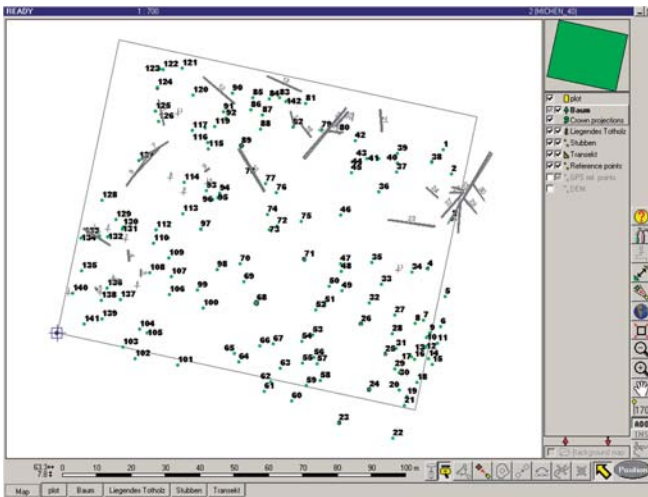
READY 1 : 700 2 (MICHEN_40)

plot
Baum
Crown projections
Liegendes Totholz
Stubben
Transekt
Reference points
GPS ref. points
DEM

123 122 121
124
120
90
85 84 83
82 81
125
126
91 86 87
142
119 88
117
52
79 80
116 115
89
42
1
39
43 41 40
38
37
2
114 93 94
96 95
77
78
76
36
128
113
74
72 75
73
46
129 130 131
112
97
133 134 132
110
109
71
47 48
35
34 4
98 70
69
108 107
135
136
99
106
50 49
33
5
140 138 137
68
100
51
53
32
141 139
27
104 105
26
8 7 6
28
54 55
103
9 10 11
66 67
31
102
65 64
56 57
63
30
12 13 14
15
101
29
18
62
61
58
59
60
20
24
19 21
23
22

0 10 20 30 40 50 60 70 80 90 100 m

Background map
Position

Map plot Baum Liegendes Totholz Stubben Transekt